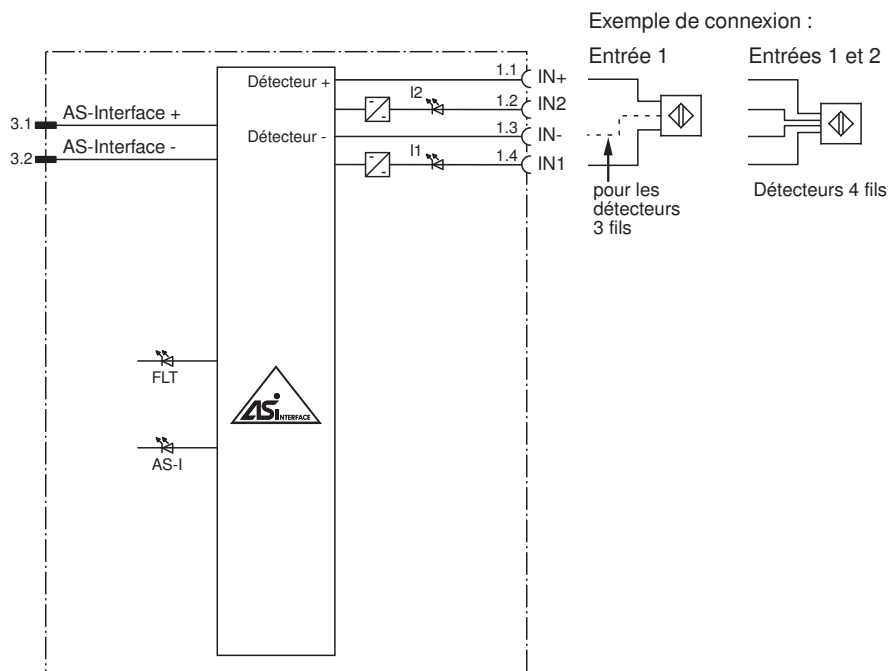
Exemple de connexion :

Entrée 1

Entrées 1 et 2

Détecteur +

1.1 IN+

I2

1.2 IN2

3.1 AS-Interface +

3.2 AS-Interface -

Détecteur -

1.3 IN-

I1

1.4 IN1

pour les détecteurs 3 fils

Détecteurs 4 fils

FLT

ASi INTERFACE

AS-I